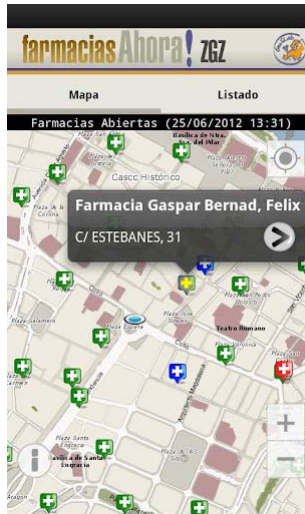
farmacias Ahora! ZGZ

Mapa

Listado

Farmacias Abiertas (25/06/2012 13:31)

Basílica de Ntra. Señora del Pilar

Casco Histórico

Farmacia Gaspar Bernad, Felix

C/ ESTEBANES, 31

Plaza de la Constitución

Plaza Salamero

Teatro Romano

Plaza España

Plaza Santa Engracia

Basílica de Santa Engracia

Aragón

+

−

i